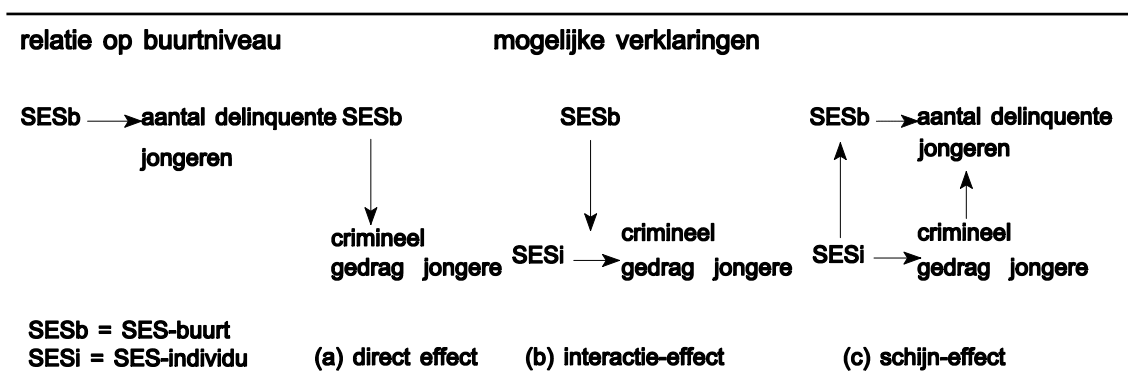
relatie op buurtniveau

mogelijke verklaringen

SESb → aantal delinquente jongeren

SESb → crimineel gedrag jongere

SESb

SESi → crimineel gedrag jongere

SESb → aantal delinquente jongeren

SESi → crimineel gedrag jongere

SESb = SES-buurt
SESi = SES-individu

(a) direct effect

(b) interactie-effect

(c) schijn-effect